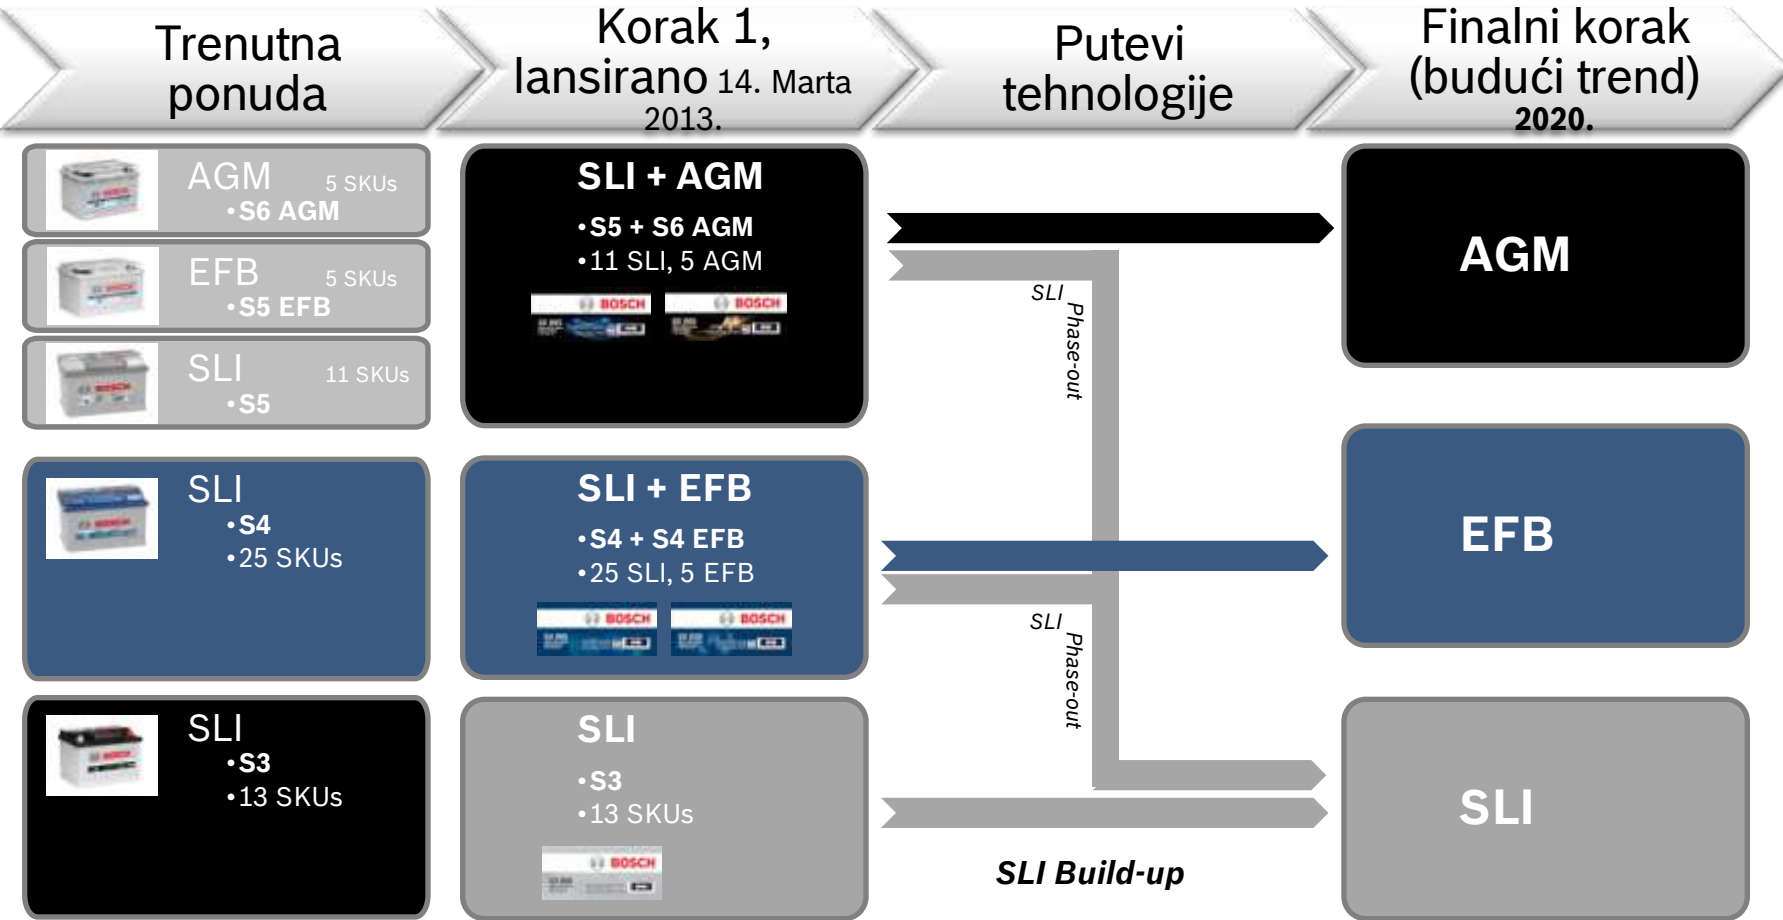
Trenutna ponuda

Korak 1, lansirano 14. Marta 2013.

Putevi tehnologije

Finalni korak (budući trend) 2020.

AGM 5 SKUs
•S6 AGM

EFB 5 SKUs
•S5 EFB

SLI 11 SKUs
•S5

SLI + AGM
•S5 + S6 AGM
•11 SLI, 5 AGM

BOSCH BOSCH

SLI Phase-out

AGM

SLI
•S4
•25 SKUs

SLI + EFB
•S4 + S4 EFB
•25 SLI, 5 EFB

BOSCH BOSCH

SLI Phase-out

EFB

SLI
•S3
•13 SKUs

SLI
•S3
•13 SKUs

BOSCH

SLI Build-up

SLI